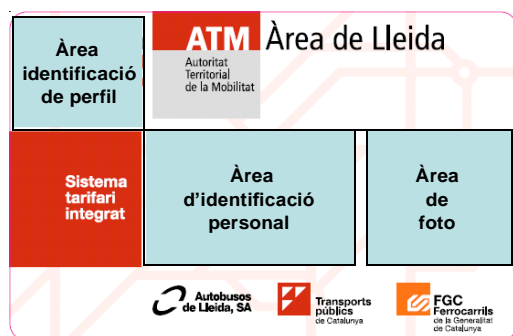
Àrea identificació de perfil

ATM Àrea de Lleida
Autoritat Territorial de la Mobilitat

Sistema tarifari integrat

Àrea d'identificació personal

Àrea de foto

Autobusos de Lleida, SA

Transports públics de Catalunya

FGC Ferrocarrils de la Generalitat de Catalunya